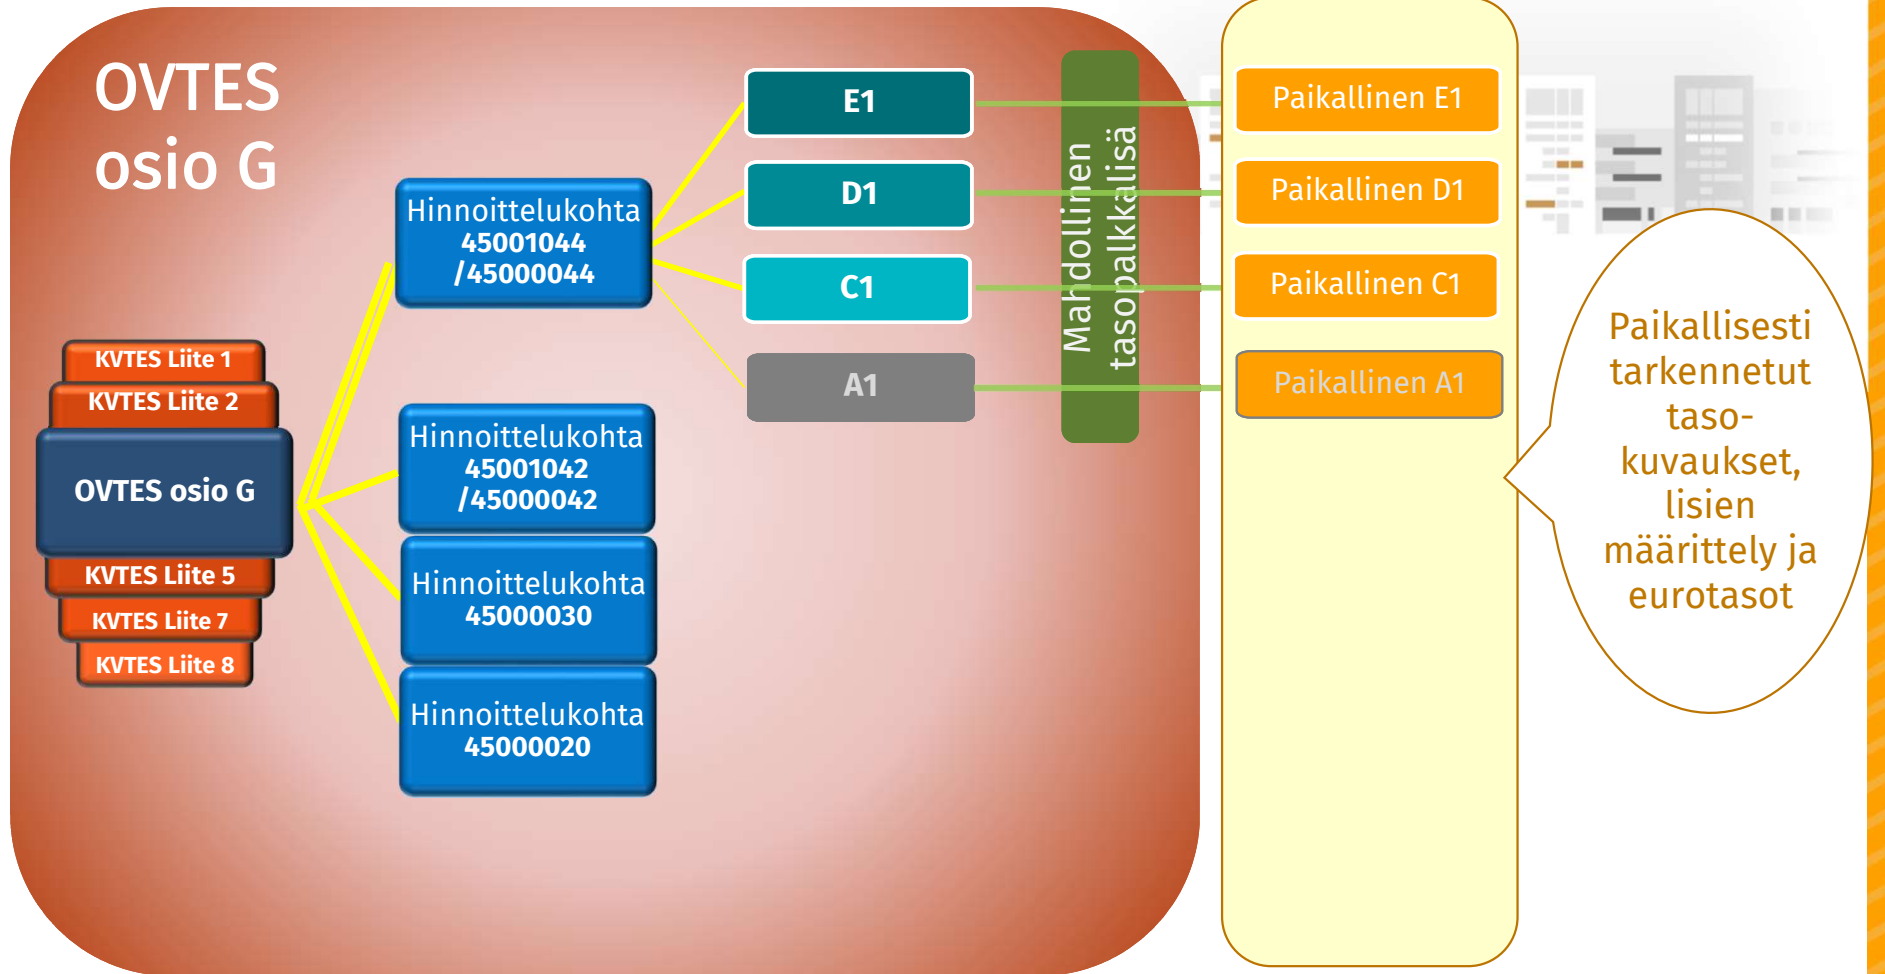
OVTES osio G

KVTES Liite 1
KVTES Liite 2
OVTES osio G
KVTES Liite 5
KVTES Liite 7
KVTES Liite 8

Hinnoittelukohta 45001044 /45000044

Hinnoittelukohta 45001042 /45000042

Hinnoittelukohta 45000030

Hinnoittelukohta 45000020

E1
D1
C1
A1

Mahdollinen tasopalkkalisä

Paikallinen E1
Paikallinen D1
Paikallinen C1
Paikallinen A1

Paikallisesti tarkennetut taso-kuvaukset, lisien märittely ja eurotasot